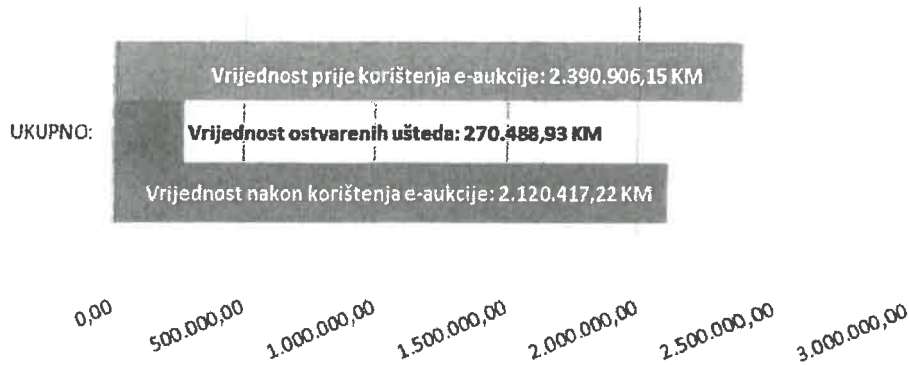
Vrijednost prije korištenja e-aukcije: 2.390.906,15 KM

UKUPNO:

Vrijednost ostvarenih ušteda: 270.488,93 KM

Vrijednost nakon korištenja e-aukcije: 2.120.417,22 KM

0,00
500.000,00
1.000.000,00
1.500.000,00
2.000.000,00
2.500.000,00
3.000.000,00